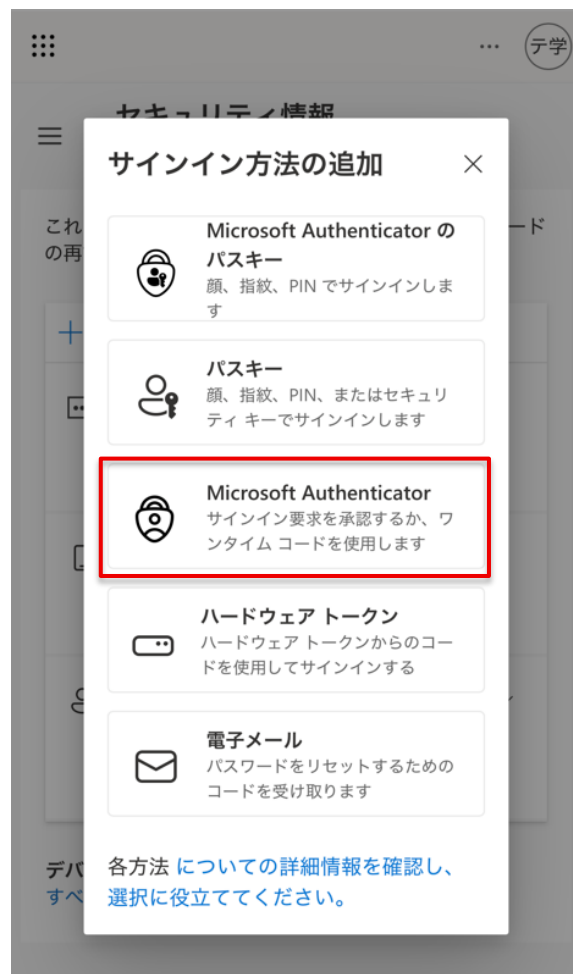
··· テ学

セキュリティ情報

これ ード
の再

デバ
すべ

サインイン方法の追加

Microsoft Authenticator のパスキー
顔、指紋、PIN でサインインします

パスキー
顔、指紋、PIN、またはセキュリティ キーでサインインします

Microsoft Authenticator
サインイン要求を承認するか、ワンタイム コードを使用します

ハードウェア トークン
ハードウェア トークンからのコードを使用してサインインする

電子メール
パスワードをリセットするためのコードを受け取ります

各方法 についての詳細情報を確認し、選択に役立ててください。